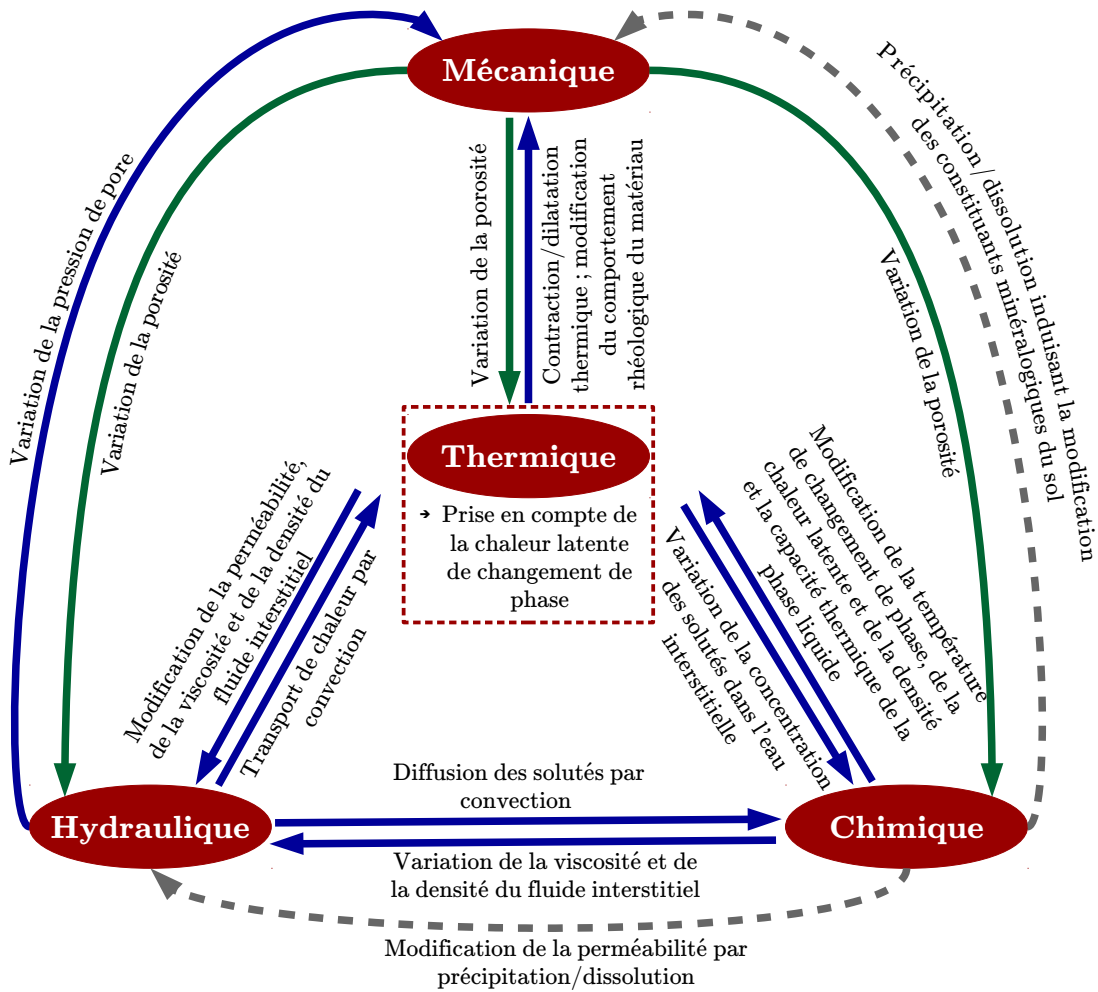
Mécanique

Variation de la pression de pore

Variation de la porosité

Variation de la porosité

Contraction/dilatation thermique ; modification du comportement rhéologique du matériau

Précipitation/dissolution induisant la modification des constituants minéralogiques du sol

Variation de la porosité

Thermique

→ Prise en compte de la chaleur latente de changement de phase

Modification de la perméabilité, de la viscosité et de la densité du fluide interstitiel

Transport de chaleur par convection

Modification de la température de changement de phase, de la chaleur latente et de la densité et la capacité thermique de la phase liquide

Variation de la concentration des solutés dans l'eau interstitielle

Diffusion des solutés par convection

Hydraulique

Chimique

Variation de la viscosité et de la densité du fluide interstitiel

Modification de la perméabilité par précipitation/dissolution